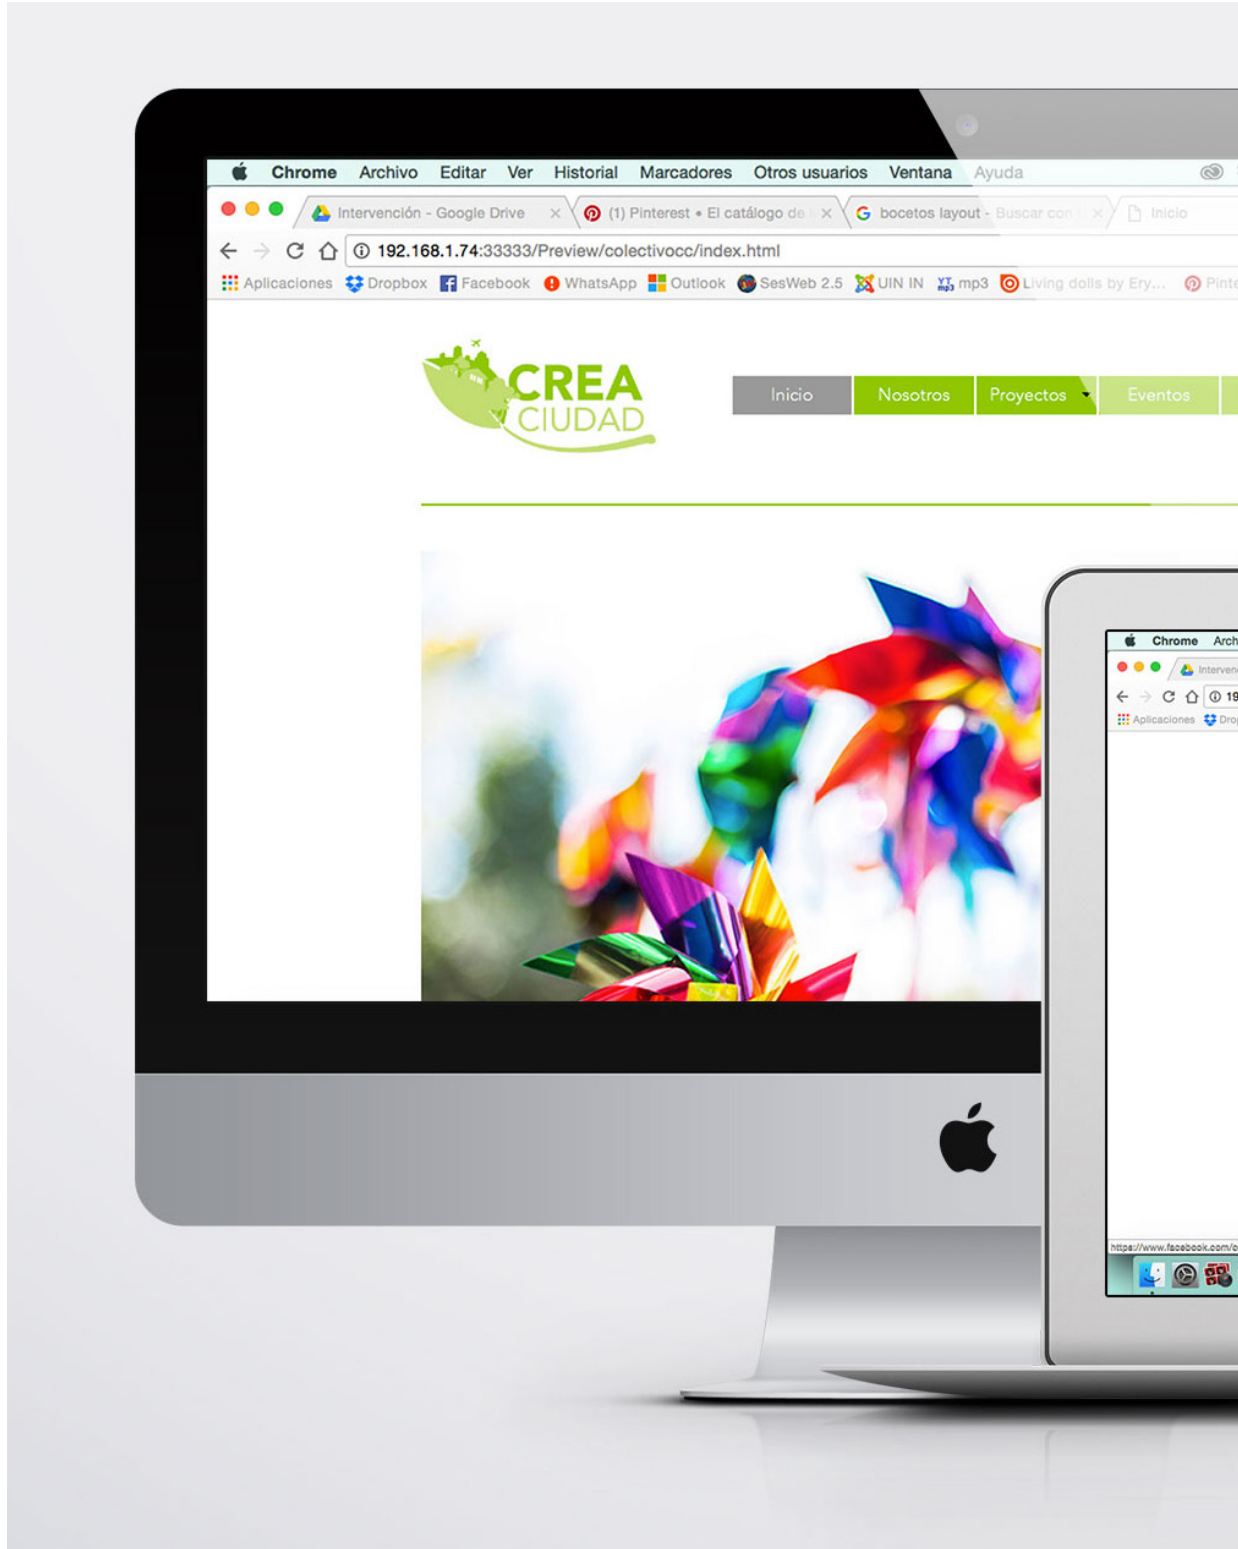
Chrome Archivo Editar Ver Historial Marcadores Otros usuarios Ventana Ayuda

Intervención - Google Drive × (1) Pinterest • El catálogo de × bocetos layout - Buscar con × Inicio

192.168.1.74:33333/Preview/colectivocc/index.html

Aplicaciones Dropbox Facebook WhatsApp Outlook SesWeb 2.5 UIN IN mp3 Living dolls by Ery... Pinte

CREA CIUDAD

Inicio Nosotros Proyectos Eventos

Chrome Arch

Interven

19

Aplicaciones Drop

https://www.facebook.com/